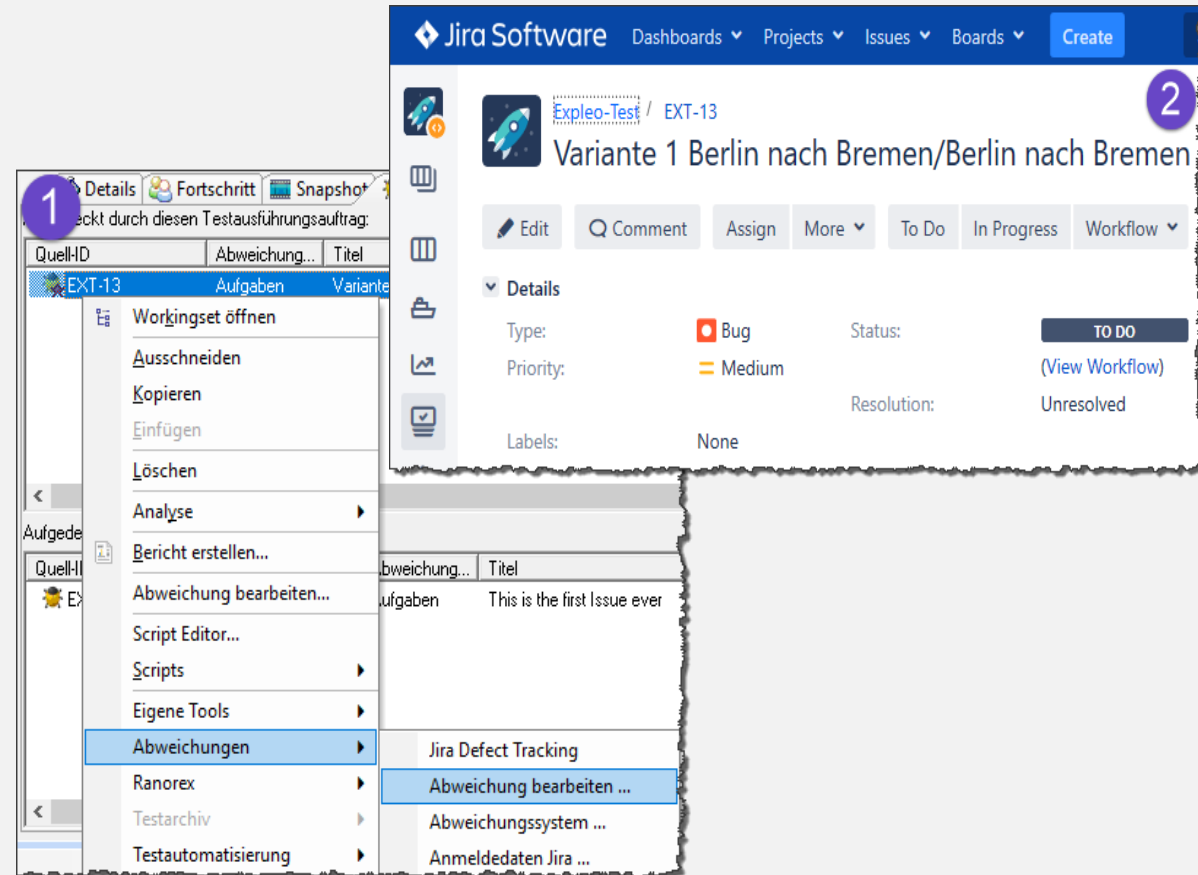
Jira Software Dashboards Projects Issues Boards Create

Expleo-Test / EXT-13

Variante 1 Berlin nach Bremen/Berlin nach Bremen

2

Edit Comment Assign More To Do In Progress Workflow

Details

Type: Bug
Priority: Medium
Labels: None
Status: TO DO
(View Workflow)
Resolution: Unresolved

1

Details Fortschritt Snapshot

eckt durch diesen Testausführungsauftrag:

| Quell-ID | Abweichung... | Titel |
|---|---|---|
| EXT-13 | Aufgaben | Variante |

Workingset öffnen
Ausschneiden
Kopieren
Einfügen
Löschen
Analyse
Bericht erstellen...
Abweichung bearbeiten...
Script Editor...
Scripts
Eigene Tools
Abweichungen
Ranorex
Testarchiv
Testautomatisierung

Aufgede

| Quell-I | bweichung... | Titel |
|---|---|---|
| EX | ufgaben | This is the first Issue ever |

Jira Defect Tracking
Abweichung bearbeiten ...
Abweichungssystem ...
Anmeldedaten Jira ...